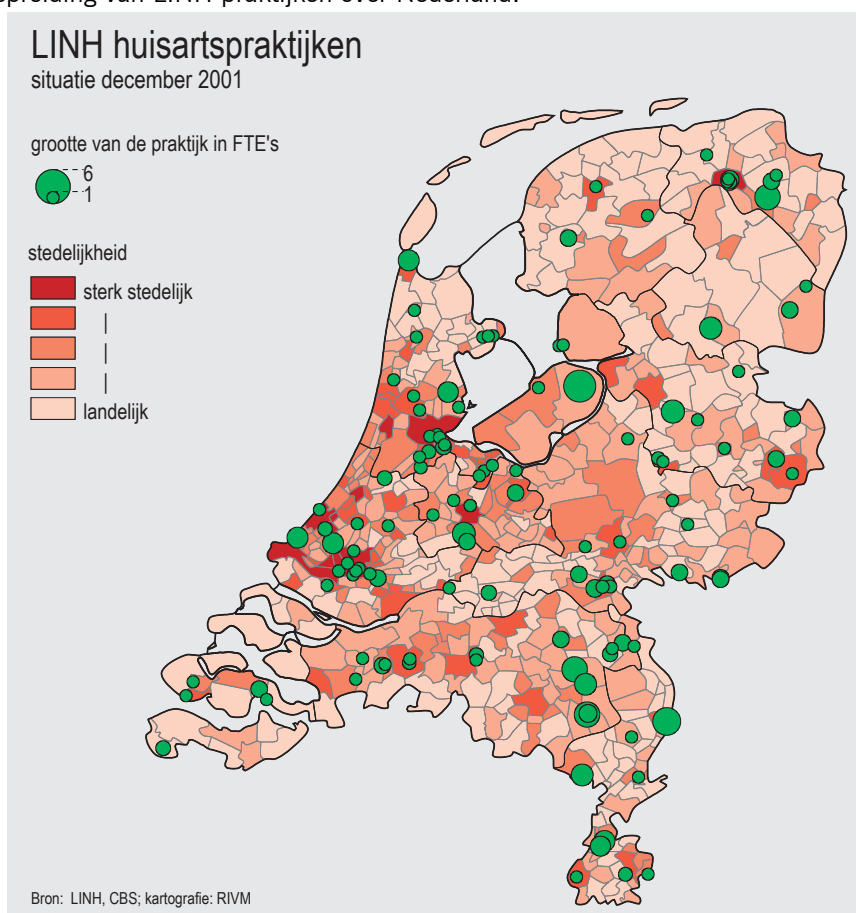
spreiding van LINH praktijken over Nederland.

LINH huisartspraktijken
situatie december 2001

grootte van de praktijk in FTE's
6
1

stedelijkheid
sterk stedelijk
|
|
|
landelijk

Bron: LINH, CBS; kartografie: RIVM